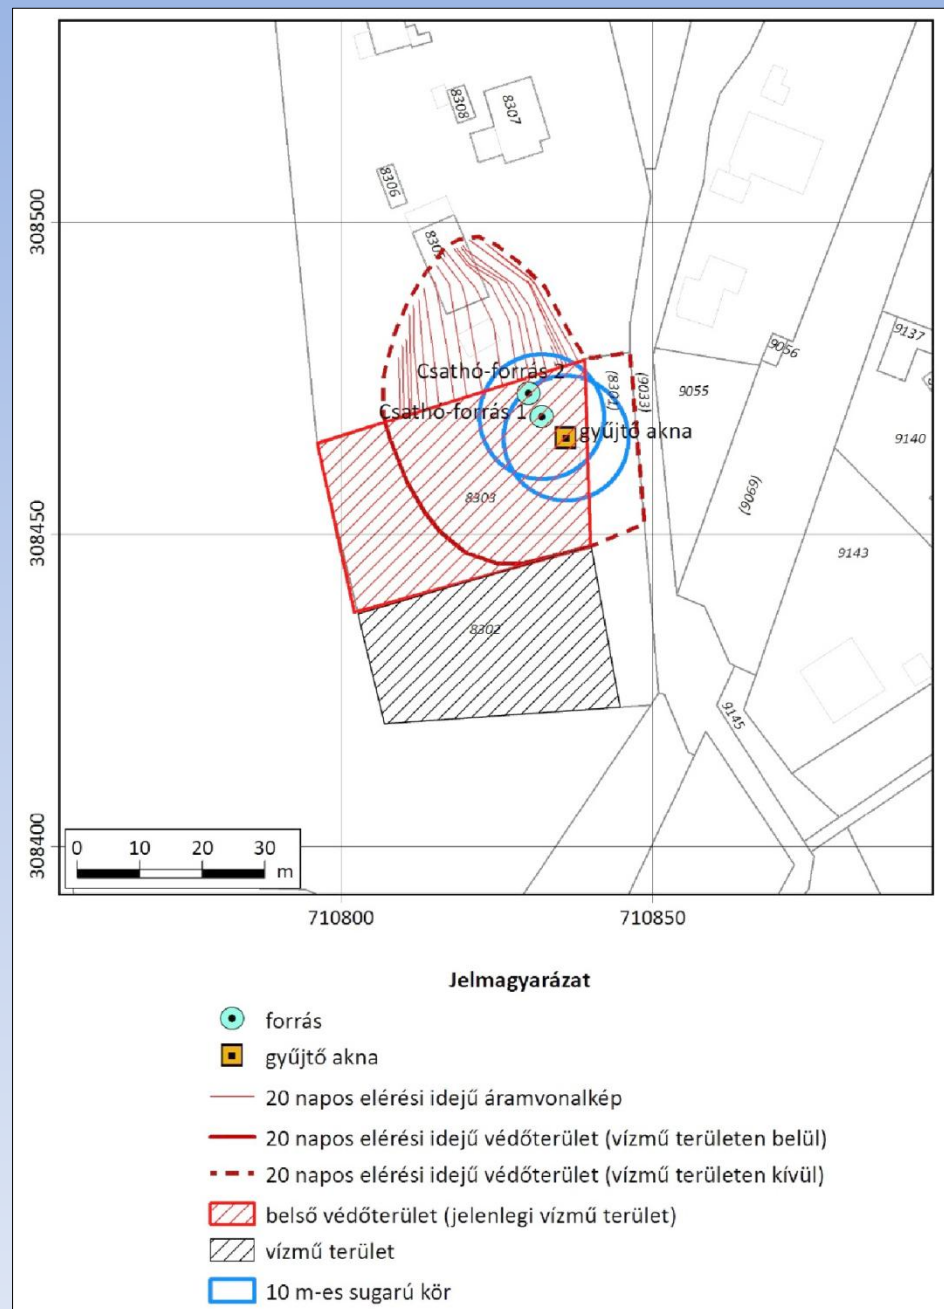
8308
8307
8306
8305
308500
9137
9056
Csathó-forrás 2
Csathó-forrás 1
(8301)
(9033)
9055
gyűjtő akna
9140
8303
(9069)
308450
9143
8302
9145
308400
0 10 20 30 m
710800
710850

Jelmagyarázat
forrás
gyűjtő akna
20 napos elérési idejű áramvonalkép
20 napos elérési idejű védőterület (vízmű területen belül)
20 napos elérési idejű védőterület (vízmű területen kívül)
belső védőterület (jelenlegi vízmű terület)
vízmű terület
10 m-es sugarú kör